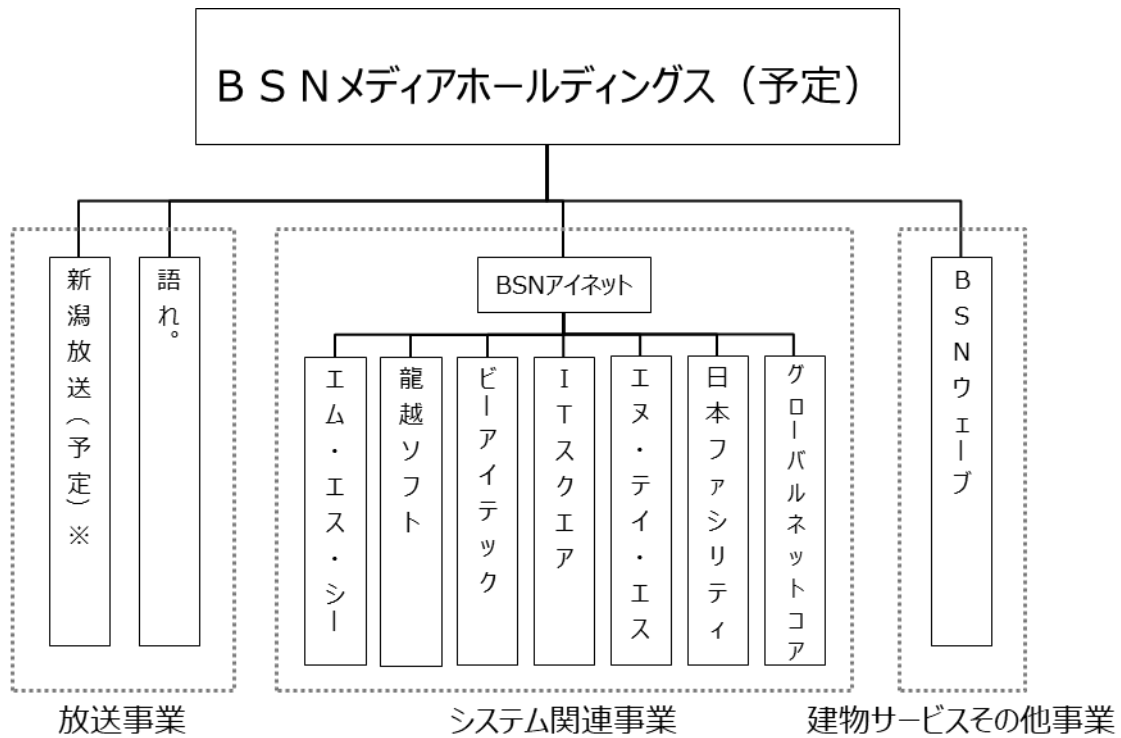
ＢＳＮメディアホールディングス（予定）

新潟放送（予定）※

語れ。

BSNアイネット

エム・エス・シー

龍越ソフト

ビーアイテック

ＩＴスクエア

エヌ・テイ・エス

日本ファシリティ

グローバルネットコア

ＢＳＮウェーブ

放送事業

システム関連事業

建物サービスその他事業